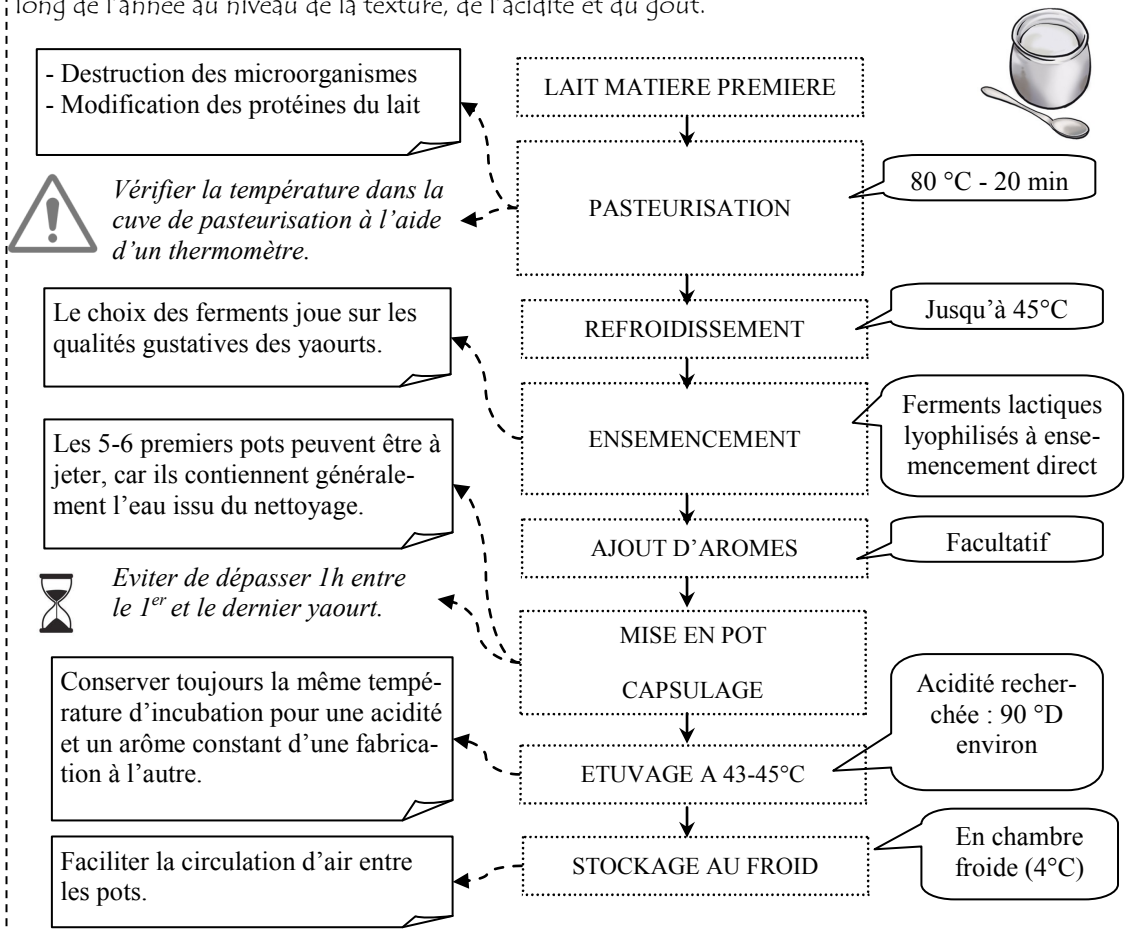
long de l'année au niveau de la texture, de l'acidité et du goût.

LAIT MATIERE PREMIERE

- Destruction des microorganismes
- Modification des protéines du lait

PASTEURISATION

80 °C - 20 min

Vérifier la température dans la cuve de pasteurisation à l'aide d'un thermomètre.

REFROIDISSEMENT

Jusqu'à 45°C

Le choix des ferments joue sur les qualités gustatives des yaourts.

ENSEMENCEMENT

Ferments lactiques lyophilisés à ensemencement direct

Les 5-6 premiers pots peuvent être à jeter, car ils contiennent généralement l'eau issu du nettoyage.

AJOUT D'AROMES

Facultatif

Eviter de dépasser 1h entre le 1$^{er}$ et le dernier yaourt.

MISE EN POT

CAPSULAGE

Conserver toujours la même température d'incubation pour une acidité et un arôme constant d'une fabrication à l'autre.

ETUVAGE A 43-45°C

Acidité recherchée : 90 °D environ

Faciliter la circulation d'air entre les pots.

STOCKAGE AU FROID

En chambre froide (4°C)